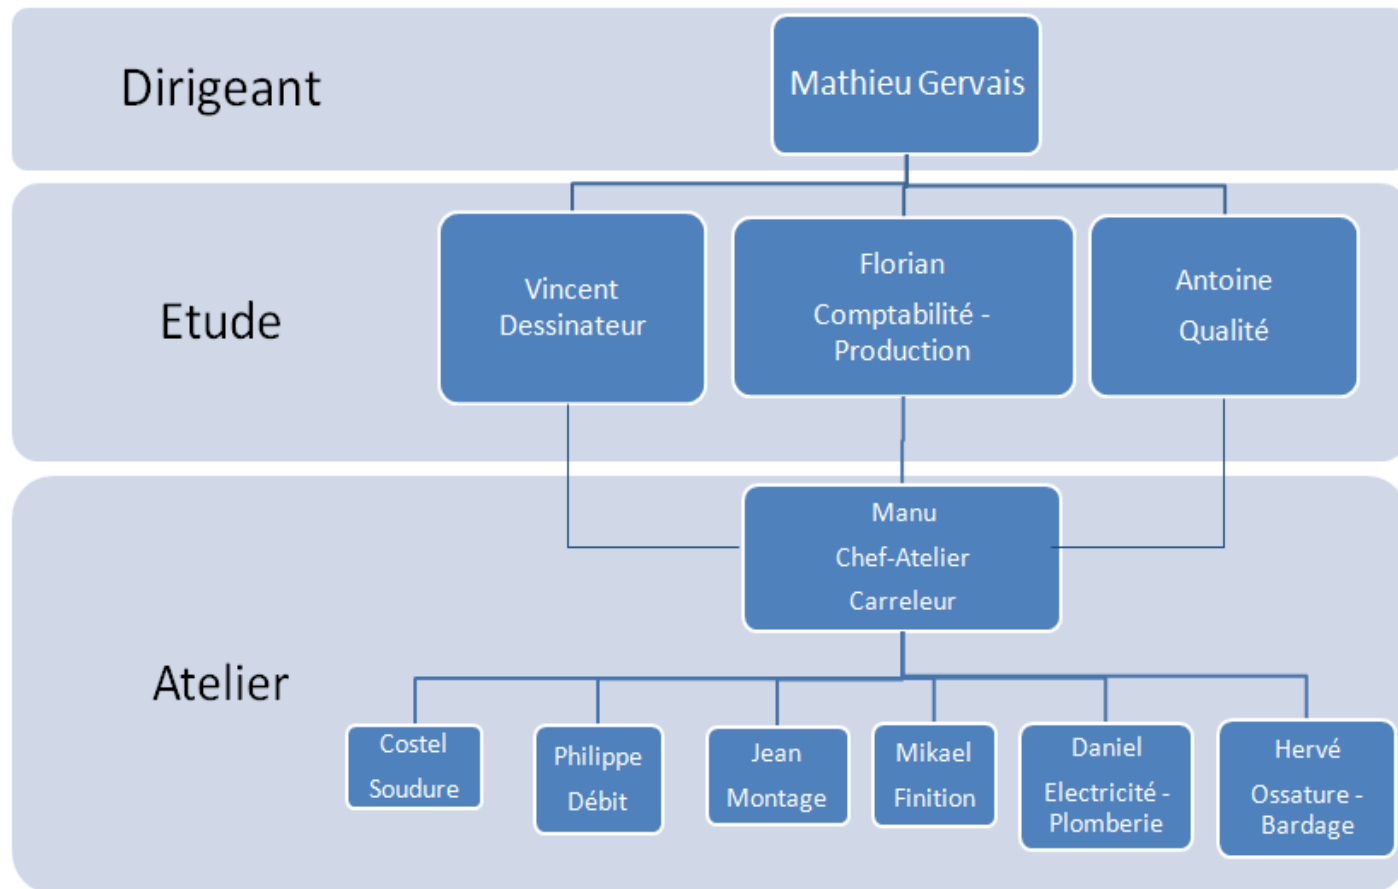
Dirigeant

Mathieu Gervais

Etude

Vincent
Dessinateur

Florian
Comptabilité - Production

Antoine
Qualité

Atelier

Manu
Chef-Atelier
Carreleur

Costel
Soudure

Philippe
Débit

Jean
Montage

Mikael
Finition

Daniel
Electricité - Plomberie

Hervé
Ossature - Bardage